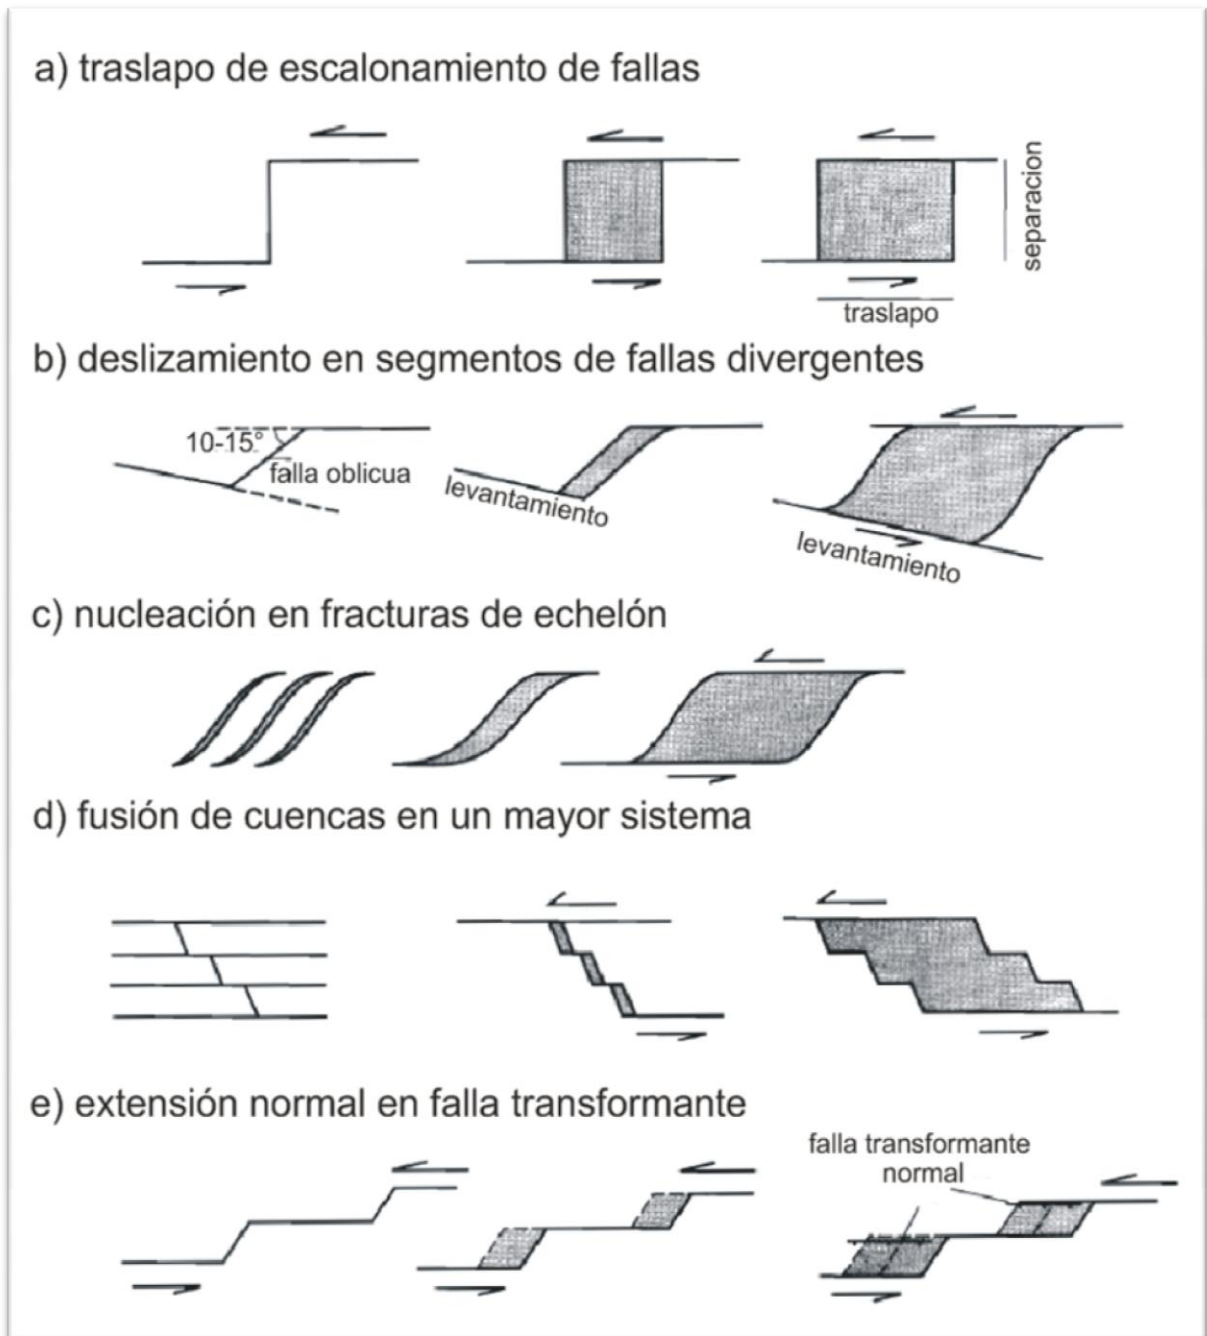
a) traslapo de escalonamiento de fallas

separacion

traslapo

b) deslizamiento en segmentos de fallas divergentes

10-15°

falla oblicua

levantamiento

levantamiento

c) nucleación en fracturas de echelón

d) fusión de cuencas en un mayor sistema

e) extensión normal en falla transformante

falla transformante

normal